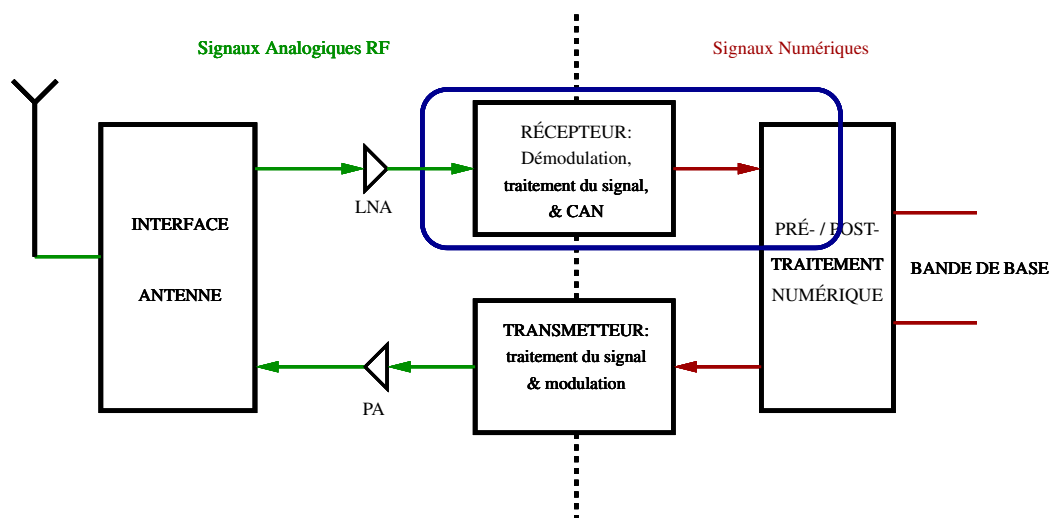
Signaux Analogiques RF

Signaux Numériques

INTERFACE

ANTENNE

LNA

RÉCEPTEUR: Démodulation, traitement du signal, & CAN

PRÉ- / POST- TRAITEMENT NUMÉRIQUE

BANDE DE BASE

TRANSMETTEUR: traitement du signal & modulation

PA